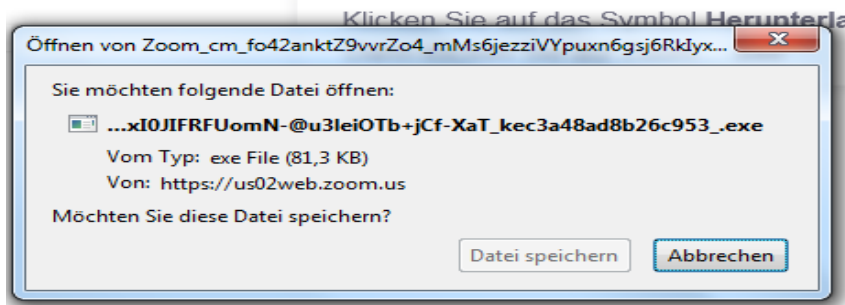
Klicken Sie auf das Symbol Herunterl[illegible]

Öffnen von Zoom_cm_fo42anktZ9vvrZo4_mMs6jezziVYpuxn6gsj6RkIyx...

Sie möchten folgende Datei öffnen:

...xI0JIFRFUomN-@u3leiOTb+jCf-XaT_kec3a48ad8b26c953_.exe

Vom Typ: exe File (81,3 KB)

Von: https://us02web.zoom.us

Möchten Sie diese Datei speichern?

Datei speichern

Abbrechen